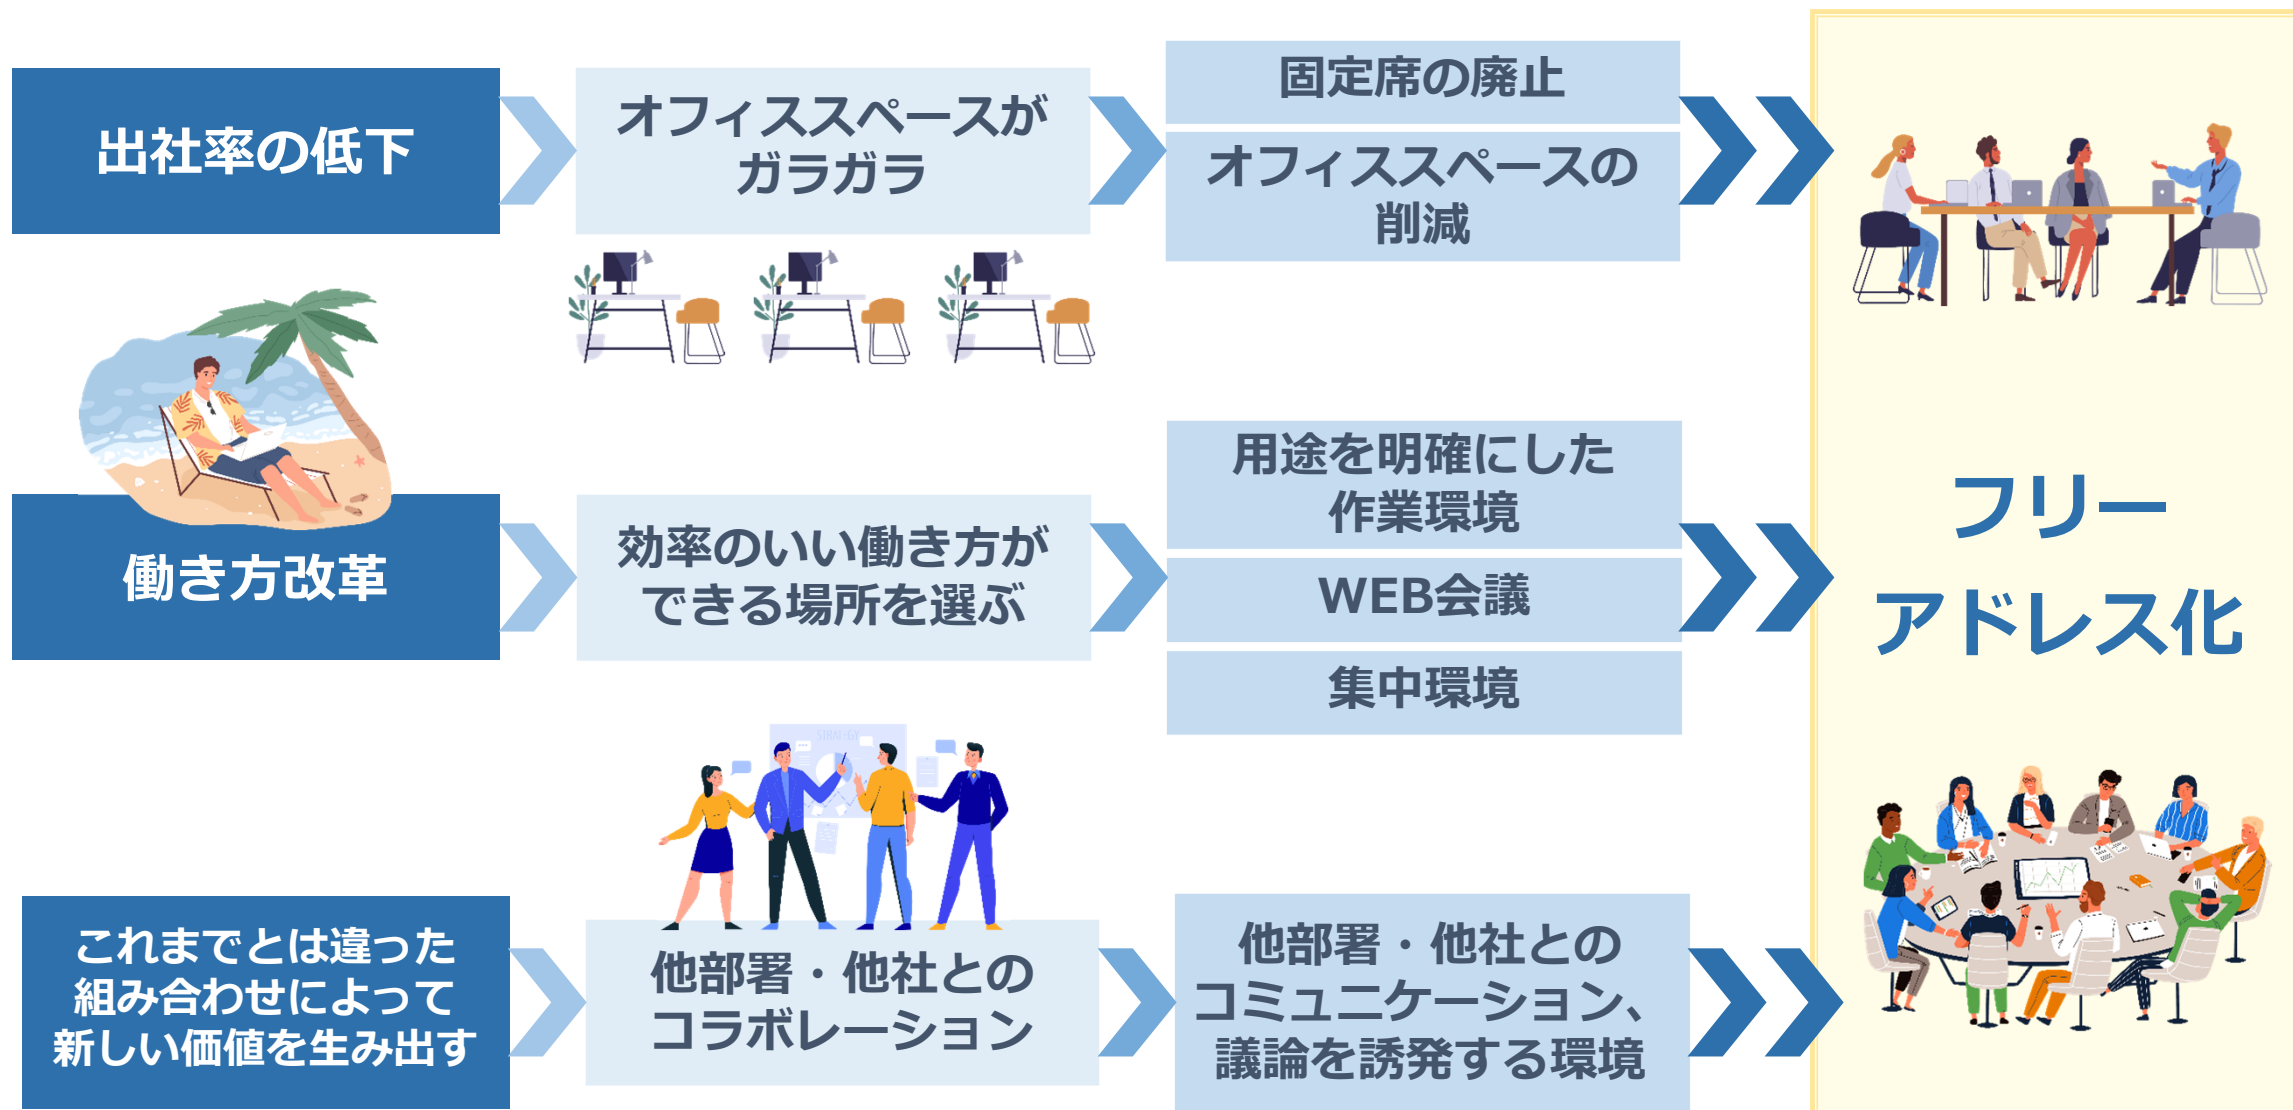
出社率の低下

オフィススペースがガラガラ

固定席の廃止

オフィススペースの削減

働き方改革

効率のいい働き方ができる場所を選ぶ

用途を明確にした作業環境

WEB会議

集中環境

これまでとは違った組み合わせによって新しい価値を生み出す

他部署・他社とのコラボレーション

他部署・他社とのコミュニケーション、議論を誘発する環境

フリーアドレス化